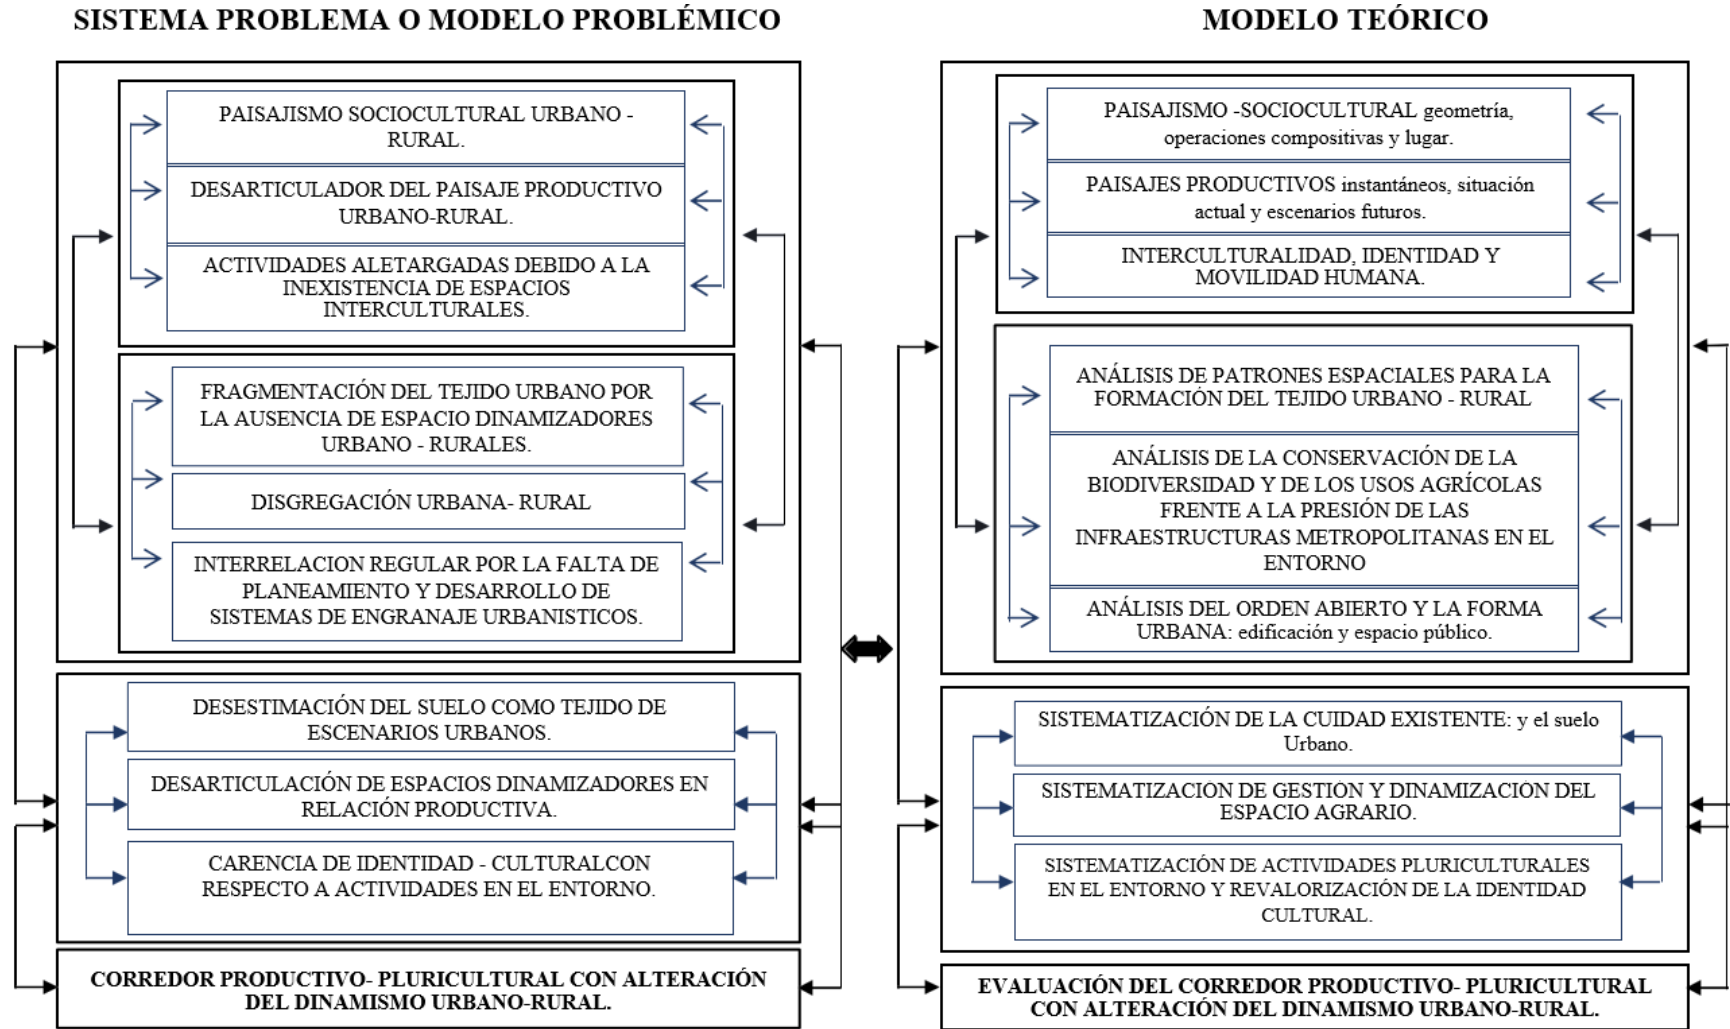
SISTEMA PROBLEMA O MODELO PROBLÉMICO

PAISAJISMO SOCIOCULTURAL URBANO - RURAL.

DESARTICULADOR DEL PAISAJE PRODUCTIVO URBANO-RURAL.

ACTIVIDADES ALETARGADAS DEBIDO A LA INEXISTENCIA DE ESPACIOS INTERCULTURALES.

FRAGMENTACIÓN DEL TEJIDO URBANO POR LA AUSENCIA DE ESPACIO DINAMIZADORES URBANO - RURALES.

DISGREGACIÓN URBANA- RURAL

INTERRELACION REGULAR POR LA FALTA DE PLANEAMIENTO Y DESARROLLO DE SISTEMAS DE ENGRANAJE URBANISTICOS.

DESESTIMACIÓN DEL SUELO COMO TEJIDO DE ESCENARIOS URBANOS.

DESARTICULACIÓN DE ESPACIOS DINAMIZADORES EN RELACIÓN PRODUCTIVA.

CARENCIA DE IDENTIDAD - CULTURALCON RESPECTO A ACTIVIDADES EN EL ENTORNO.

CORREDOR PRODUCTIVO- PLURICULTURAL CON ALTERACIÓN DEL DINAMISMO URBANO-RURAL.

MODELO TEÓRICO

PAISAJISMO -SOCIOCULTURAL geometría, operaciones compositivas y lugar.

PAISAJES PRODUCTIVOS instantáneos, situación actual y escenarios futuros.

INTERCULTURALIDAD, IDENTIDAD Y MOVILIDAD HUMANA.

ANÁLISIS DE PATRONES ESPACIALES PARA LA FORMACIÓN DEL TEJIDO URBANO - RURAL

ANÁLISIS DE LA CONSERVACIÓN DE LA BIODIVERSIDAD Y DE LOS USOS AGRÍCOLAS FRENTE A LA PRESIÓN DE LAS INFRAESTRUCTURAS METROPOLITANAS EN EL ENTORNO

ANÁLISIS DEL ORDEN ABIERTO Y LA FORMA URBANA: edificación y espacio público.

SISTEMATIZACIÓN DE LA CUIDAD EXISTENTE: y el suelo Urbano.

SISTEMATIZACION DE GESTION Y DINAMIZACION DEL ESPACIO AGRARIO.

SISTEMATIZACIÓN DE ACTIVIDADES PLURICULTURALES EN EL ENTORNO Y REVALORIZACIÓN DE LA IDENTIDAD CULTURAL.

EVALUACIÓN DEL CORREDOR PRODUCTIVO- PLURICULTURAL CON ALTERACIÓN DEL DINAMISMO URBANO-RURAL.